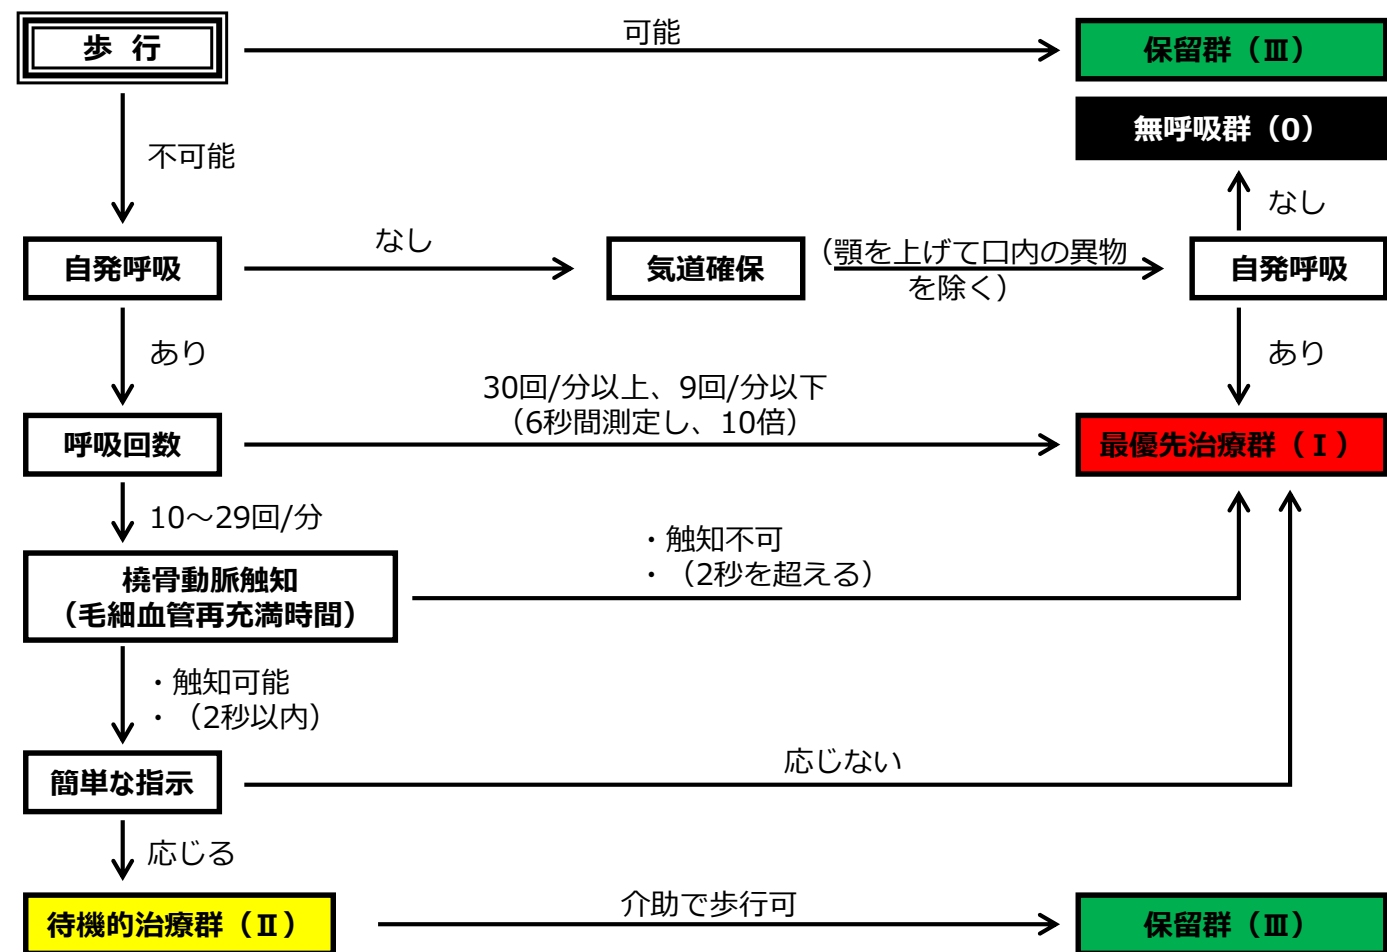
歩 行

可能

保留群（Ⅲ）

無呼吸群（0）

不可能

なし

自発呼吸

なし

気道確保

（顎を上げて口内の異物を除く）

自発呼吸

あり

あり

30回/分以上、9回/分以下
（6秒間測定し、10倍）

呼吸回数

最優先治療群（Ⅰ）

10～29回/分

・触知不可
・（2秒を超える）

橈骨動脈触知
（毛細血管再充満時間）

・触知可能
・（2秒以内）

応じない

簡単な指示

応じる

待機的治療群（Ⅱ）

介助で歩行可

保留群（Ⅲ）